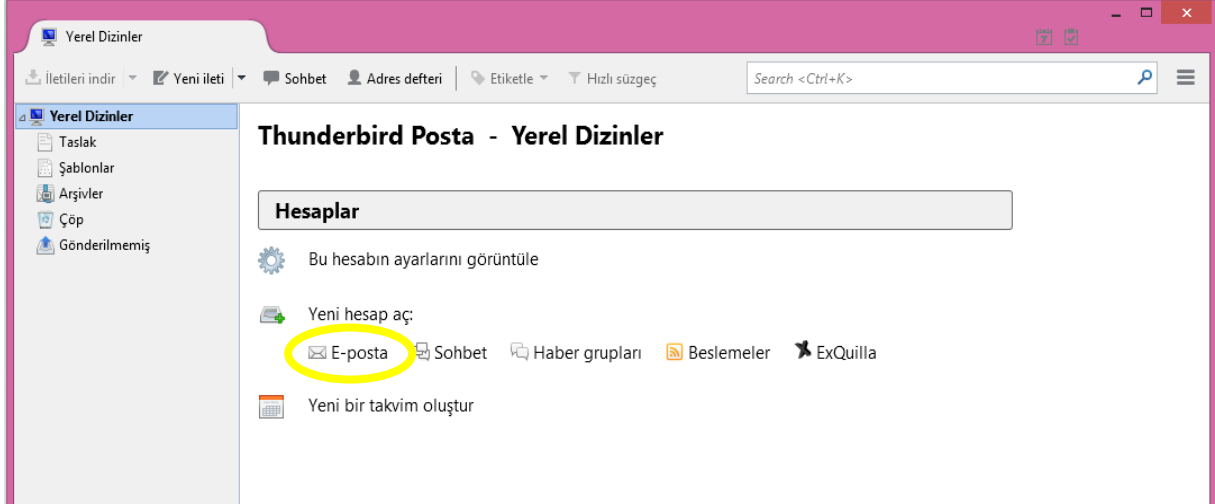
Yerel Dizinler

İletileri indir | Yeni ileti | Sohbet | Adres defteri | Etiketle | Hızlı süzgeç | Search <Ctrl+K>

Yerel Dizinler
Taslak
Şablonlar
Arşivler
Çöp
Gönderilmemiş

Thunderbird Posta - Yerel Dizinler

Hesaplar

Bu hesabın ayarlarını görüntüle

Yeni hesap aç:

E-posta Sohbet Haber grupları Beslemeler ExQuilla

Yeni bir takvim oluştur